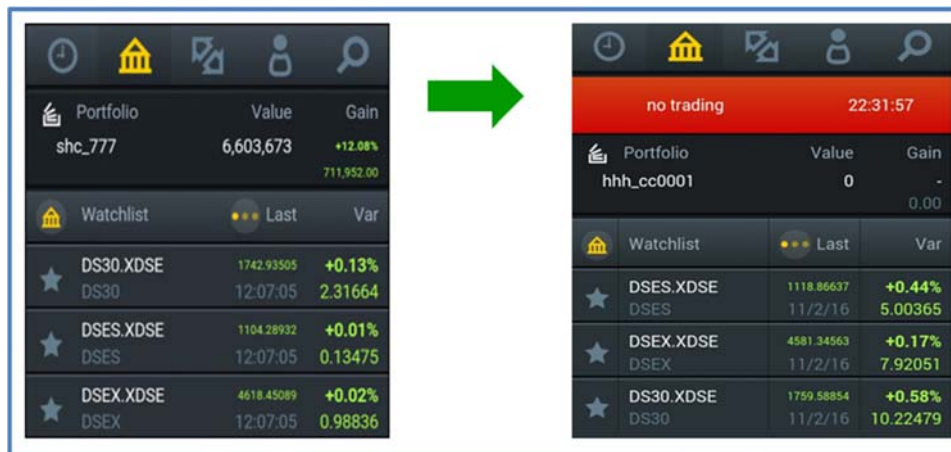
Portfolio Value Gain
shc_777 6,603,673 +12.08%
711,952.00

Watchlist Last Var

DS30.XDSE 1742.93505 +0.13%
DS30 12:07:05 2.31664

DSES.XDSE 1104.28932 +0.01%
DSES 12:07:05 0.13475

DSEX.XDSE 4618.45089 +0.02%
DSEX 12:07:05 0.98836

no trading 22:31:57

Portfolio Value Gain
hhh_cc0001 0 -
0.00

Watchlist Last Var

DSES.XDSE 1118.86637 +0.44%
DSES 11/2/16 5.00365

DSEX.XDSE 4581.34563 +0.17%
DSEX 11/2/16 7.92051

DS30.XDSE 1759.58854 +0.58%
DS30 11/2/16 10.22479